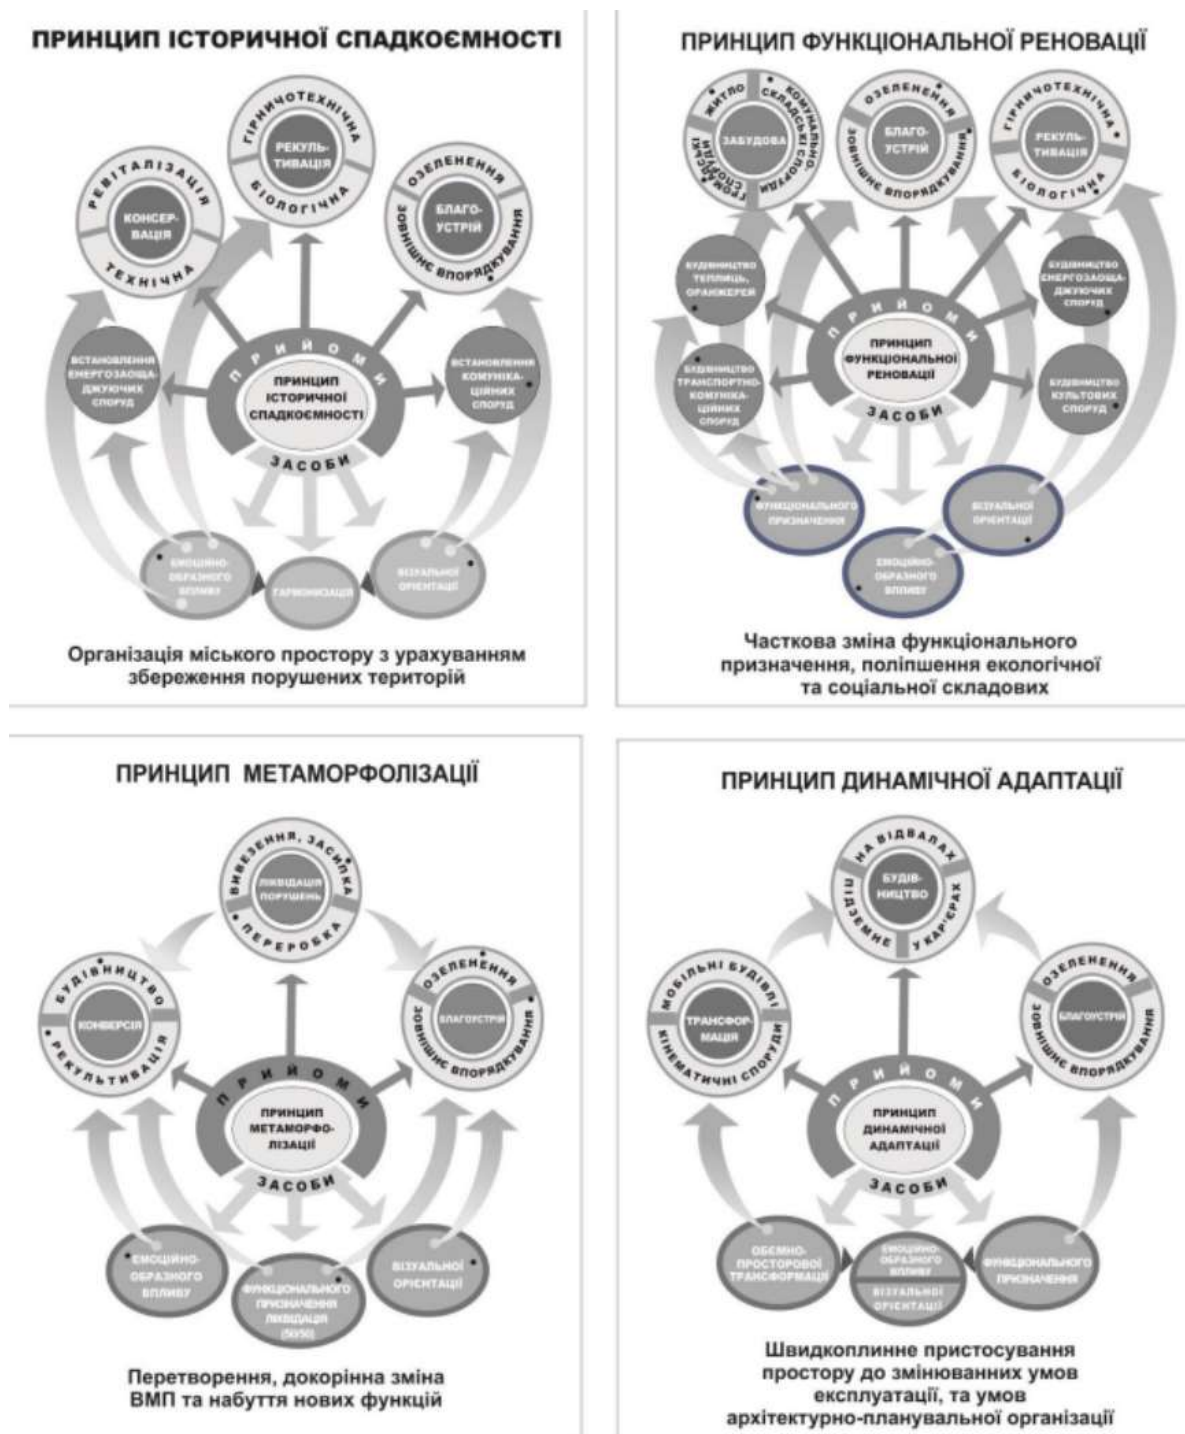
ПРИНЦИП ІСТОРИЧНОЇ СПАДКОЄМНОСТІ

РЕВІТАЛІЗАЦІЯ
КОНСЕРВАЦІЯ
ТЕХНІЧНА

ГІРНИЧОТЕХНІЧНА
РЕКУЛЬТИВАЦІЯ
БІОЛОГІЧНА

ОЗЕЛЕНЕННЯ
БЛАГОУСТРІЙ
ЗОВНІШНЄ ВПОРЯДКУВАННЯ

ВСТАНОВЛЕННЯ ЕНЕРГОЗАОЩАДЖУЮЧИХ СПОРУД

ПРИЙОМИ
ПРИНЦИП ІСТОРИЧНОЇ СПАДКОЄМНОСТІ
ЗАСОБИ

ВСТАНОВЛЕННЯ КОМУНІКАЦІЙНИХ СПОРУД

ЕМОЦІЙНО-ОБРАЗНОГО ВПЛИВУ
ГАРМОНІЗАЦІЯ
ВІЗУАЛЬНОЇ ОРІЄНТАЦІЇ

Організація міського простору з урахуванням збереження порушених територій

ПРИНЦИП ФУНКЦІОНАЛЬНОЇ РЕНОВАЦІЇ

ЖИТЛО
КОМУНАЛЬНО-СКЛАДСЬКІ СПОРУДИ
ЗАБУДОВА
ГРОМАДСЬКІ СПОРУДИ

ОЗЕЛЕНЕННЯ
БЛАГОУСТРІЙ
ЗОВНІШНЄ ВПОРЯДКУВАННЯ

ГІРНИЧОТЕХНІЧНА
РЕКУЛЬТИВАЦІЯ
БІОЛОГІЧНА

БУДІВНИЦТВО ТЕПЛИЦЬ, ОРАНЖЕРЕЙ

БУДІВНИЦТВО ЕНЕРГОЗАОЩАДЖУЮЧИХ СПОРУД

БУДІВНИЦТВО ТРАНСПОРТНО-КОМУНІКАЦІЙНИХ СПОРУД

ПРИЙОМИ
ПРИНЦИП ФУНКЦІОНАЛЬНОЇ РЕНОВАЦІЇ
ЗАСОБИ

БУДІВНИЦТВО КУЛЬТОВИХ СПОРУД

ФУНКЦІОНАЛЬНОГО ПРИЗНАЧЕННЯ
ВІЗУАЛЬНОЇ ОРІЄНТАЦІЇ
ЕМОЦІЙНО-ОБРАЗНОГО ВПЛИВУ

Часткова зміна функціонального призначення, поліпшення екологічної та соціальної складових

ПРИНЦИП МЕТАМОРФОЛІЗАЦІЇ

ВИВЕЗЕННЯ, ЗАСИПКА
ЛІКВІДАЦІЯ ПОРУШЕНЬ
ПЕРЕРОБКА

БУДІВНИЦТВО
КОНВЕРСІЯ
РЕКУЛЬТИВАЦІЯ

ОЗЕЛЕНЕННЯ
БЛАГОУСТРІЙ
ЗОВНІШНЄ ВПОРЯДКУВАННЯ

ПРИЙОМИ
ПРИНЦИП МЕТАМОРФОЛІЗАЦІЇ
ЗАСОБИ

ЕМОЦІЙНО-ОБРАЗНОГО ВПЛИВУ
ФУНКЦІОНАЛЬНОГО ПРИЗНАЧЕННЯ ЛІКВІДАЦІЯ (50/50)
ВІЗУАЛЬНОЇ ОРІЄНТАЦІЇ

Перетворення, докорінна зміна ВМП та набуття нових функцій

ПРИНЦИП ДИНАМІЧНОЇ АДАПТАЦІЇ

НА ВІДВАЛАХ
БУДІВНИЦТВО
ПІДЗЕМНЕ
У КАР'ЄРАХ

МОБІЛЬНІ БУДІВЛІ
ТРАНСФОРМАЦІЯ
КІНЕМАТИЧНІ СПОРУДИ

ОЗЕЛЕНЕННЯ
БЛАГОУСТРІЙ
ЗОВНІШНЄ ВПОРЯДКУВАННЯ

ПРИЙОМИ
ПРИНЦИП ДИНАМІЧНОЇ АДАПТАЦІЇ
ЗАСОБИ

ОБЄМНО-ПРОСТОРОВОЇ ТРАНСФОРМАЦІЇ
ЕМОЦІЙНО-ОБРАЗНОГО ВПЛИВУ
ВІЗУАЛЬНОЇ ОРІЄНТАЦІЇ
ФУНКЦІОНАЛЬНОГО ПРИЗНАЧЕННЯ

Швидкоплинне пристосування простору до змінюванних умов експлуатації, та умов архітектурно-планувальної організації